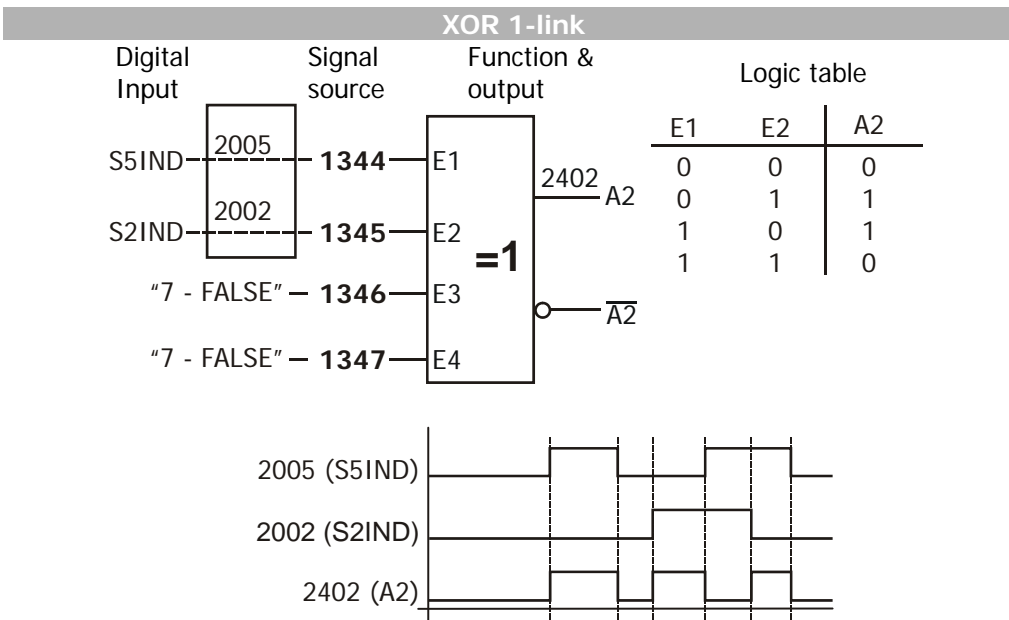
XOR 1-link

Digital Input

Signal source

Function & output

Logic table

S5IND 2005 1344 E1

S2IND 2002 1345 E2

"7 - FALSE" 1346 E3

"7 - FALSE" 1347 E4

=1

2402 A2

$\overline{A2}$

| E1 | E2 | A2 |
|---|---|---|
| 0 | 0 | 0 |
| 0 | 1 | 1 |
| 1 | 0 | 1 |
| 1 | 1 | 0 |

2005 (S5IND)

2002 (S2IND)

2402 (A2)